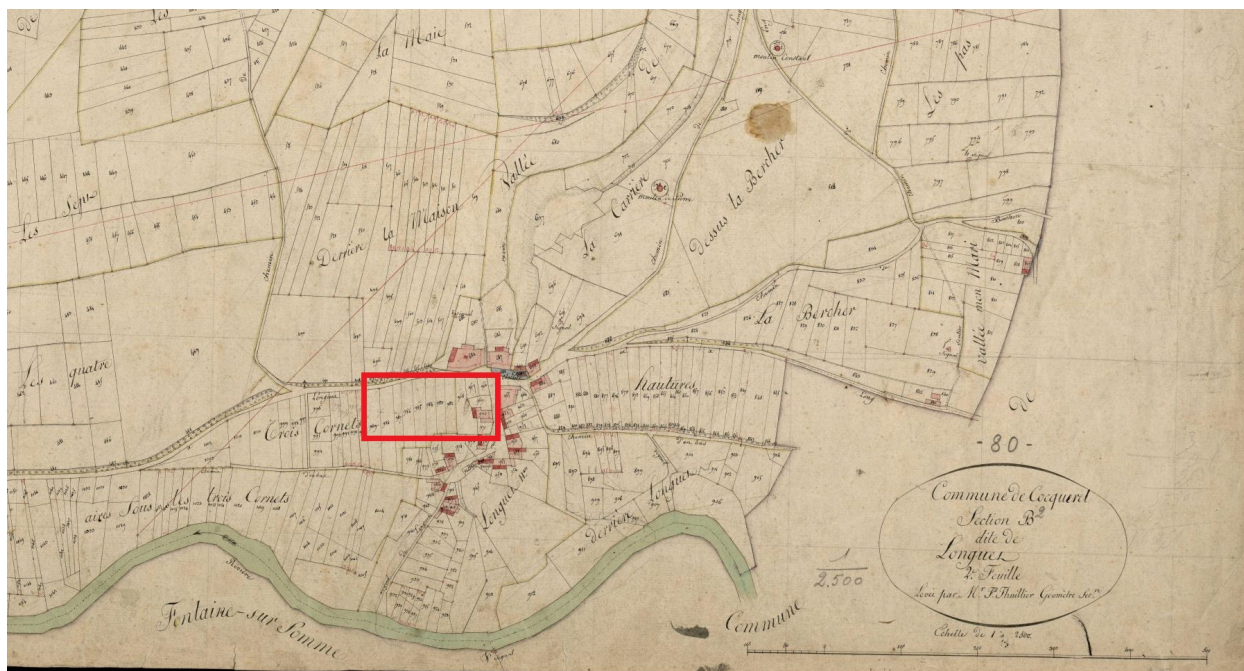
la Maie

Les pas

Les Sept

Derrière la Maison de Vallée

La Carrière

Dessus la Bercher

Les quatre

La Bercher

Vallée men Mari

Hautures

Trois Cornets

aires Sous les trois Cornets

Longues

derrière Longues

-80-

Commune de Cocquerel
Section B$^2$
dite de
Longues
2$^e$ Feuille
Levé par M$^r$ F. Thuillier Géomètre Sec$^{re}$

$\frac{1}{2.500}$

Échelle de 1 à 2500.

Fontaine-sur-Somme

Commune